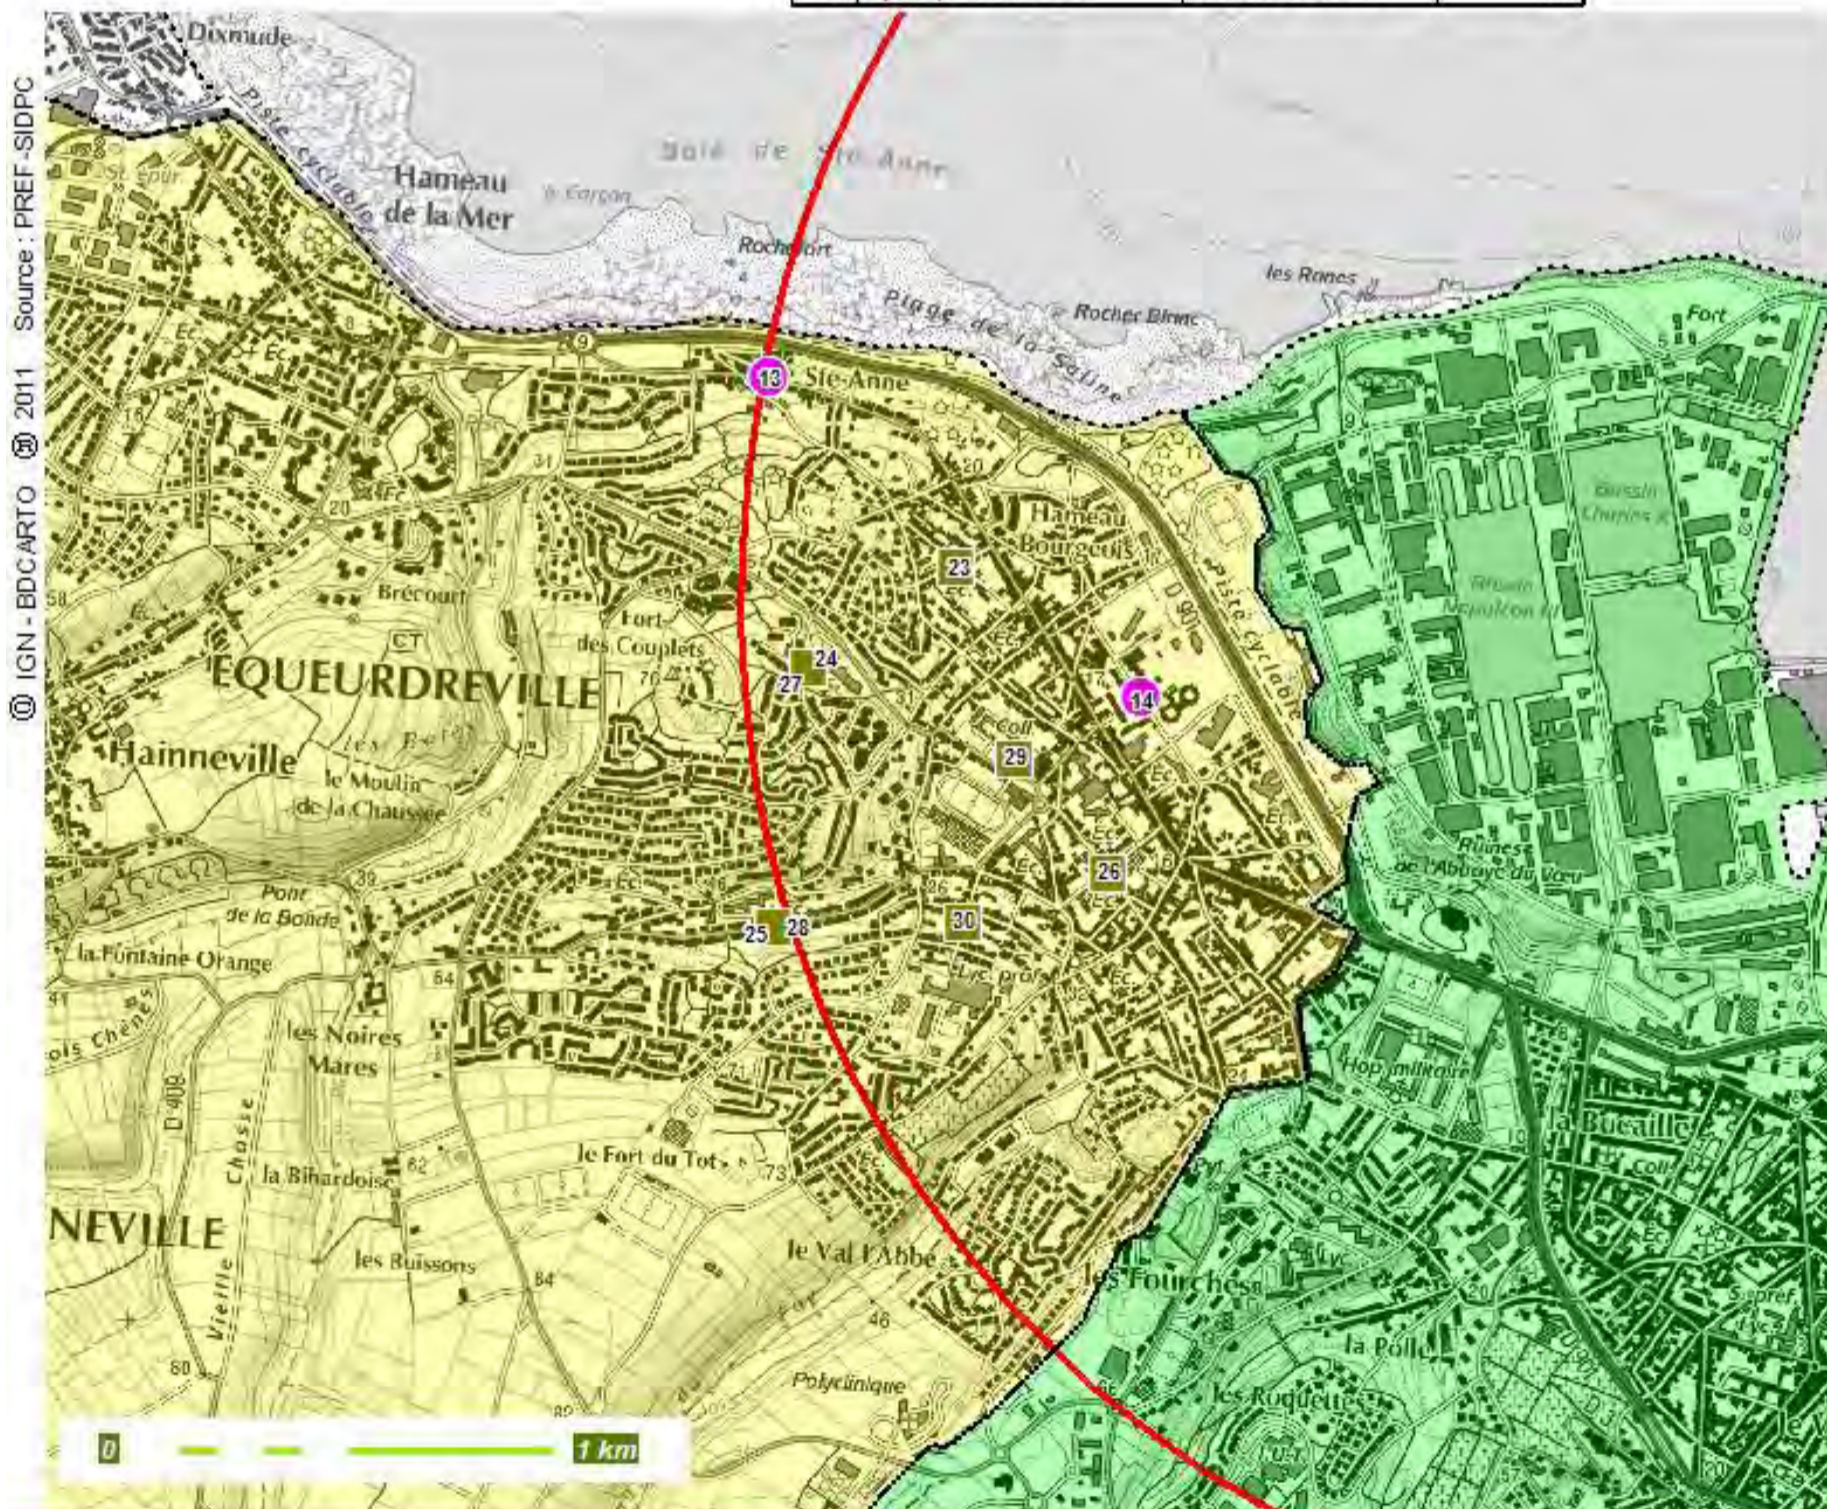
© IGN - BDCARTO ® 2011 Source : PREF-SIDPC

Dixmude

Piste cyclable

Hameau de la Mer

Baie de Ste-Anne

Rochefort

Plage de la Saline

Rocher Blanc

les Rones

Fort

13

Ste-Anne

Hameau Bourgeois

23

Brécourt

Fort des Couplets

24

27

EQUEURDREVILLE

Hainneville

le Moulin de la Chaussée

14

29

Piste cyclable

D 901

Bassin Napoléon III

Bassin Charles X

Ruines de l'Abbaye du Vœu

26

Pont de la Bonde

la Fontaine Orange

25

28

30

Lyc prof

les Noires Mares

Hop militaire

la Bucaille

D 408

Chasse

la Bihardoise

Je Fort du Tot

NEVILLE

les Buissons

Je Val l'Abbé

les Fourches

la Polle

Vieille

Polyclinique

les Roquettes

0

1 km